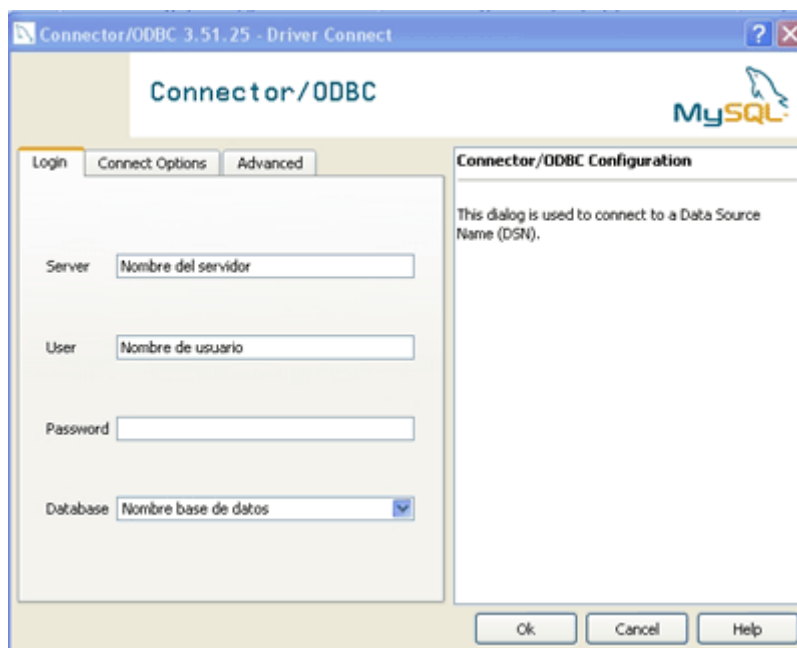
Connector/ODBC 3.51.25 - Driver Connect

Connector/ODBC

MySQL

Login | Connect Options | Advanced

Server: Nombre del servidor

User: Nombre de usuario

Password

Database: Nombre base de datos

Connector/ODBC Configuration

This dialog is used to connect to a Data Source Name (DSN).

Ok | Cancel | Help